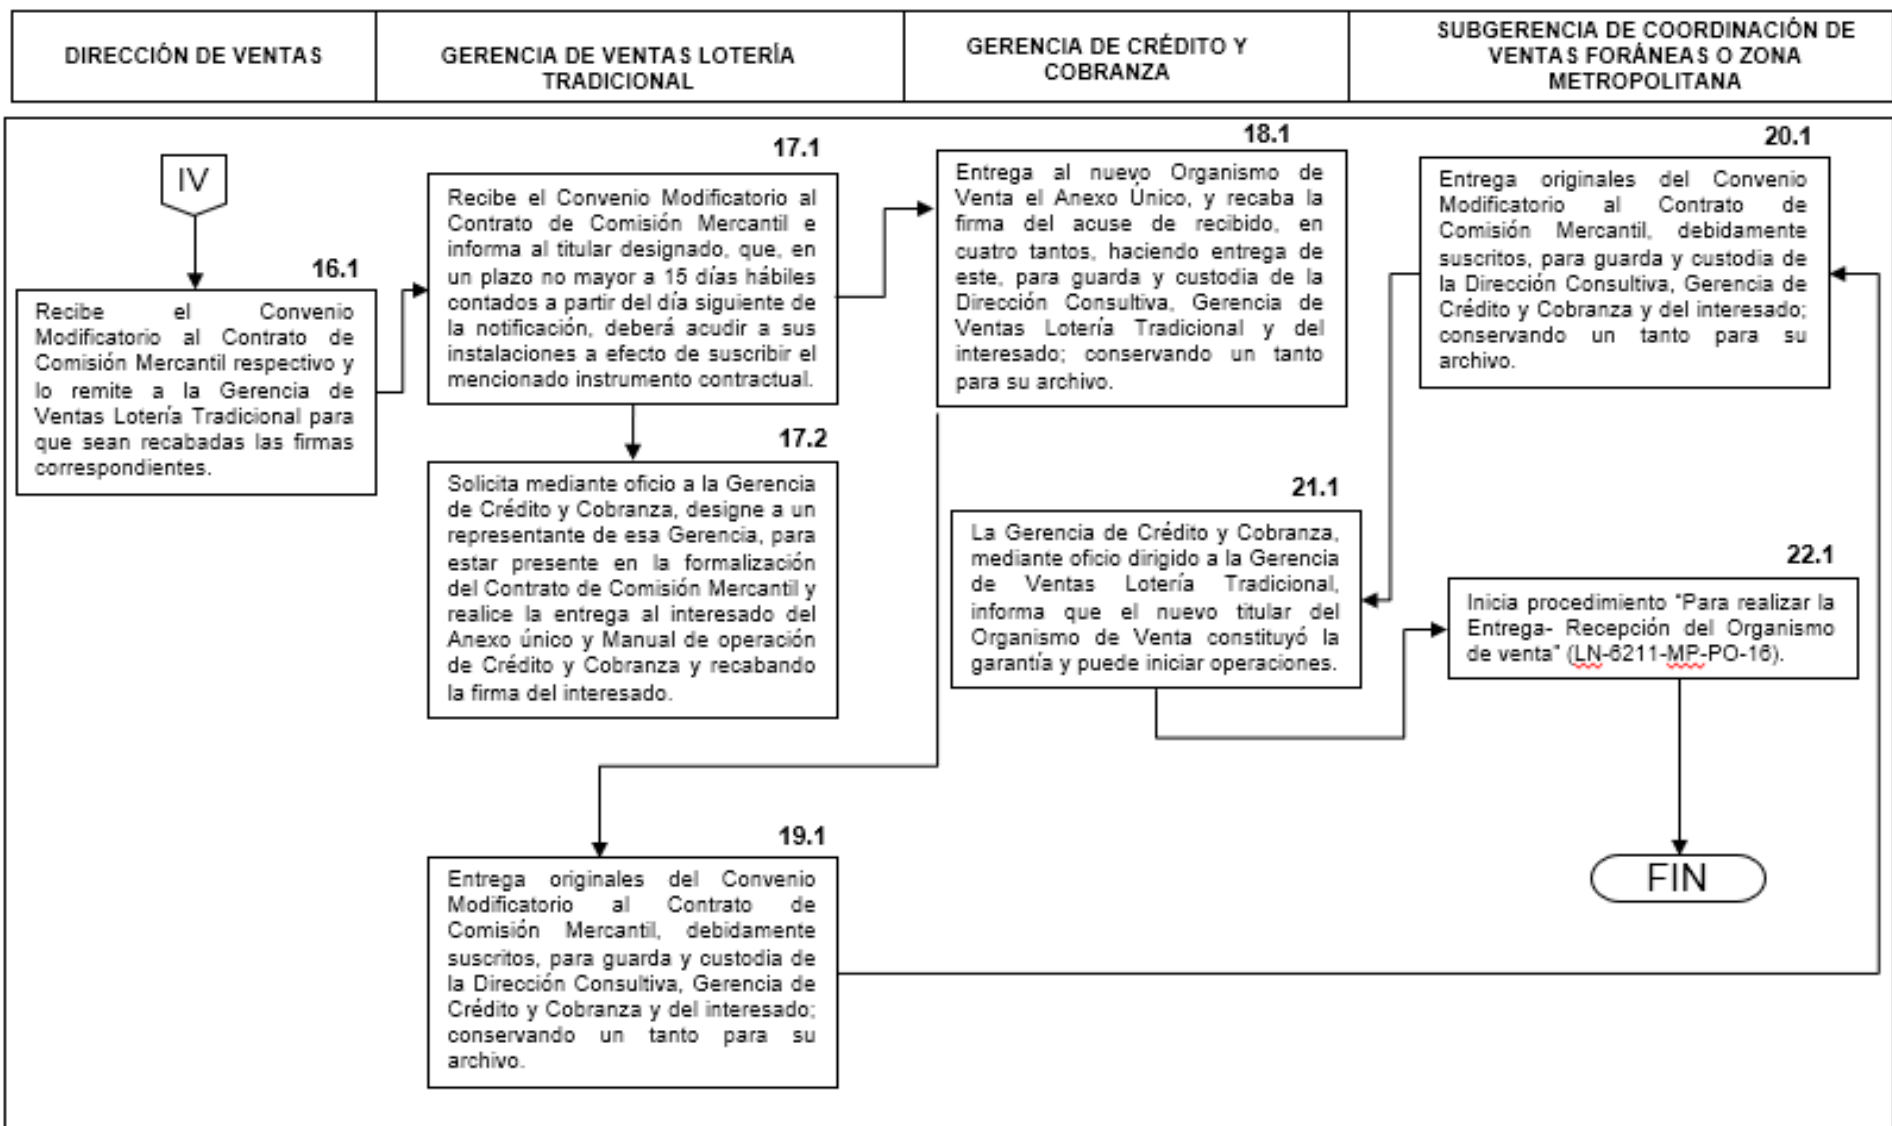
| DIRECCIÓN DE VENTAS | GERENCIA DE VENTAS LOTERÍA TRADICIONAL | GERENCIA DE CRÉDITO Y COBRANZA | SUBGERENCIA DE COORDINACIÓN DE VENTAS FORÁNEAS O ZONA METROPOLITANA |
|---|---|---|---|

IV

16.1
Recibe el Convenio Modificatorio al Contrato de Comisión Mercantil respectivo y lo remite a la Gerencia de Ventas Lotería Tradicional para que sean recabadas las firmas correspondientes.

17.1
Recibe el Convenio Modificatorio al Contrato de Comisión Mercantil e informa al titular designado, que, en un plazo no mayor a 15 días hábiles contados a partir del día siguiente de la notificación, deberá acudir a sus instalaciones a efecto de suscribir el mencionado instrumento contractual.

17.2
Solicita mediante oficio a la Gerencia de Crédito y Cobranza, designe a un representante de esa Gerencia, para estar presente en la formalización del Contrato de Comisión Mercantil y realice la entrega al interesado del Anexo único y Manual de operación de Crédito y Cobranza y recabando la firma del interesado.

19.1
Entrega originales del Convenio Modificatorio al Contrato de Comisión Mercantil, debidamente suscritos, para guarda y custodia de la Dirección Consultiva, Gerencia de Crédito y Cobranza y del interesado; conservando un tanto para su archivo.

18.1
Entrega al nuevo Organismo de Venta el Anexo Único, y recaba la firma del acuse de recibido, en cuatro tantos, haciendo entrega de este, para guarda y custodia de la Dirección Consultiva, Gerencia de Ventas Lotería Tradicional y del interesado; conservando un tanto para su archivo.

21.1
La Gerencia de Crédito y Cobranza, mediante oficio dirigido a la Gerencia de Ventas Lotería Tradicional, informa que el nuevo titular del Organismo de Venta constituyó la garantía y puede iniciar operaciones.

20.1
Entrega originales del Convenio Modificatorio al Contrato de Comisión Mercantil, debidamente suscritos, para guarda y custodia de la Dirección Consultiva, Gerencia de Crédito y Cobranza y del interesado; conservando un tanto para su archivo.

22.1
Inicia procedimiento "Para realizar la Entrega- Recepción del Organismo de venta" (LN-6211-MP-PO-16).

FIN